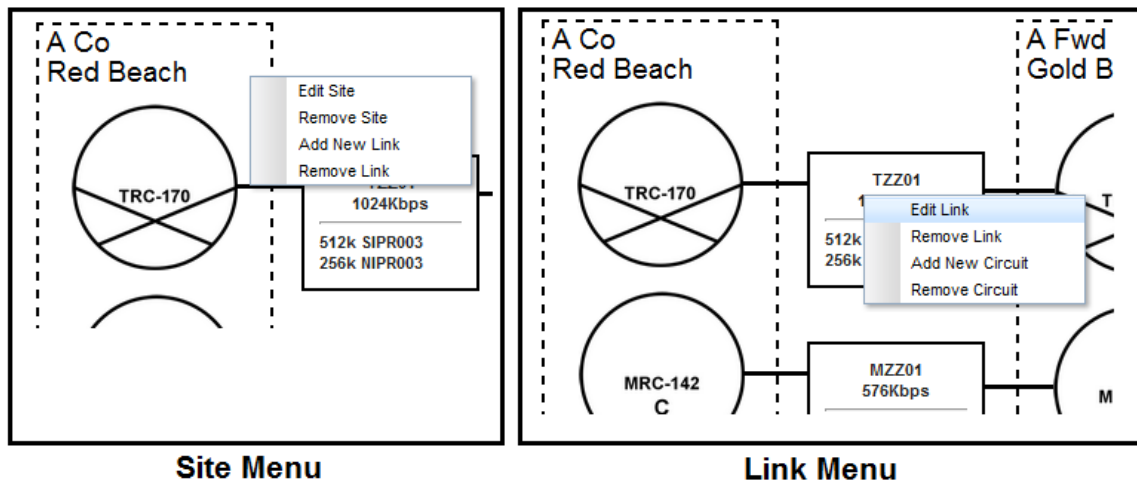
A Co
Red Beach

Edit Site
Remove Site
Add New Link
Remove Link

TRC-170

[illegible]
1024Kbps

512k SIPR003
256k NIPR003

Site Menu

A Co
Red Beach

A Fwd
Gold B

TRC-170

TZZ01
1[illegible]

512k
256k

Edit Link
Remove Link
Add New Circuit
Remove Circuit

T

MRC-142
C

MZZ01
576Kbps

M

Link Menu